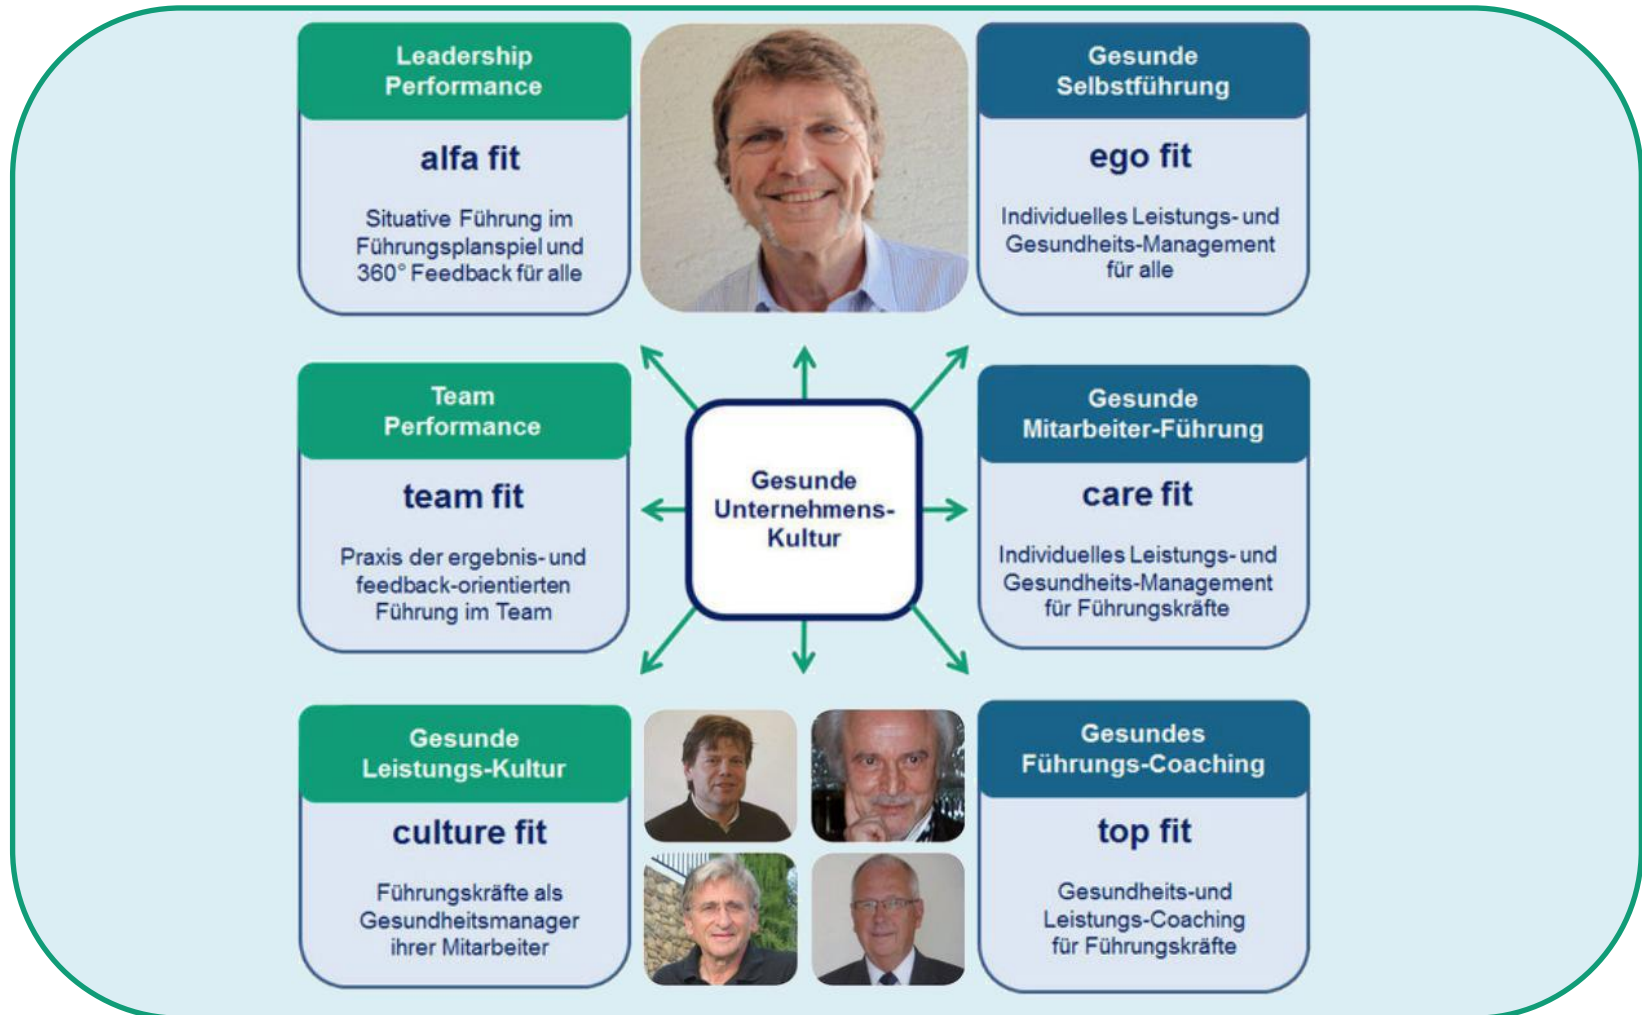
Leadership Performance

alfa fit

Situative Führung im Führungsplanspiel und 360° Feedback für alle

Gesunde Selbstführung

ego fit

Individuelles Leistungs- und Gesundheits-Management für alle

Team Performance

team fit

Praxis der ergebnis- und feedback-orientierten Führung im Team

Gesunde Unternehmens-Kultur

Gesunde Mitarbeiter-Führung

care fit

Individuelles Leistungs- und Gesundheits-Management für Führungskräfte

Gesunde Leistungs-Kultur

culture fit

Führungskräfte als Gesundheitsmanager ihrer Mitarbeiter

Gesundes Führungs-Coaching

top fit

Gesundheits-und Leistungs-Coaching für Führungskräfte